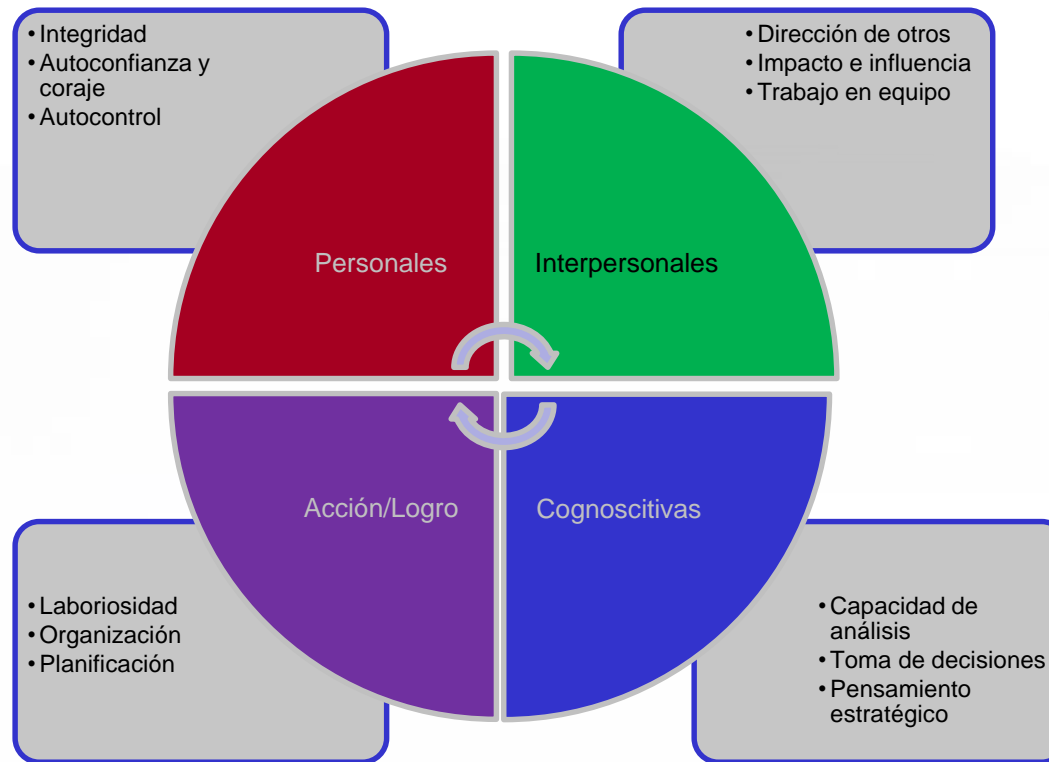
• Integridad
• Autoconfianza y coraje
• Autocontrol

• Dirección de otros
• Impacto e influencia
• Trabajo en equipo

Personales

Interpersonales

Acción/Logro

Cognoscitivas

• Laboriosidad
• Organización
• Planificación

• Capacidad de análisis
• Toma de decisiones
• Pensamiento estratégico